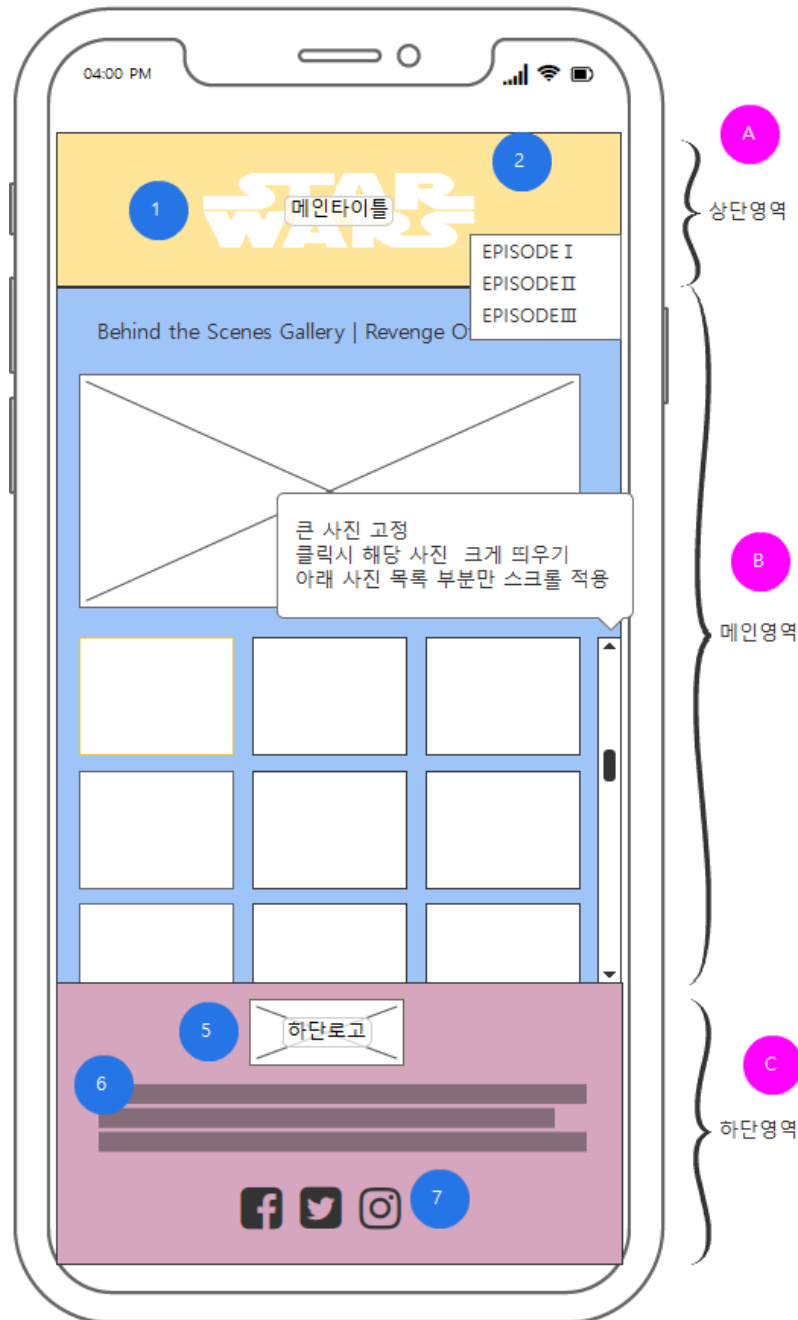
04:00 PM

A

2

1

STAR WARS

메인타이틀

상단영역

EPISODE I

EPISODE II

EPISODE III

Behind the Scenes Gallery | Revenge Of

큰 사진 고정
클릭시 해당 사진 크게 띄우기
아래 사진 목록 부분만 스크롤 적용

B

메인영역

5

하단로고

C

6

하단영역

7